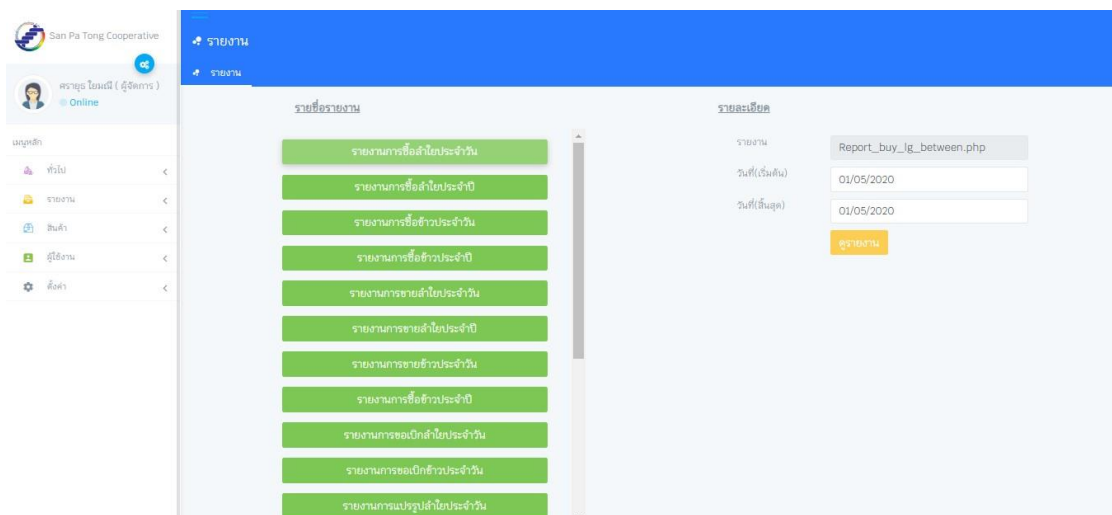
San Pa Tong Cooperative

ศรายุธ ไชยมณี ( ผู้จัดการ )
Online

เมนูหลัก

ทั่วไป

รายงาน

สินค้า

ผู้ใช้งาน

ตั้งค่า

รายงาน

รายงาน

รายชื่อรายงาน

รายงานการซื้อลำไยประจำวัน

รายงานการซื้อลำไยประจำปี

รายงานการซื้อข้าวประจำวัน

รายงานการซื้อข้าวประจำปี

รายงานการขายลำไยประจำวัน

รายงานการขายลำไยประจำปี

รายงานการขายข้าวประจำวัน

รายงานการซื้อข้าวประจำปี

รายงานการขอเบิกลำไยประจำวัน

รายงานการขอเบิกข้าวประจำวัน

รายงานการแปรรูปลำไยประจำวัน

รายละเอียด

รายงาน Report_buy_lg_between.php

วันที่(เริ่มต้น) 01/05/2020

วันที่(สิ้นสุด) 01/05/2020

ดูรายงาน